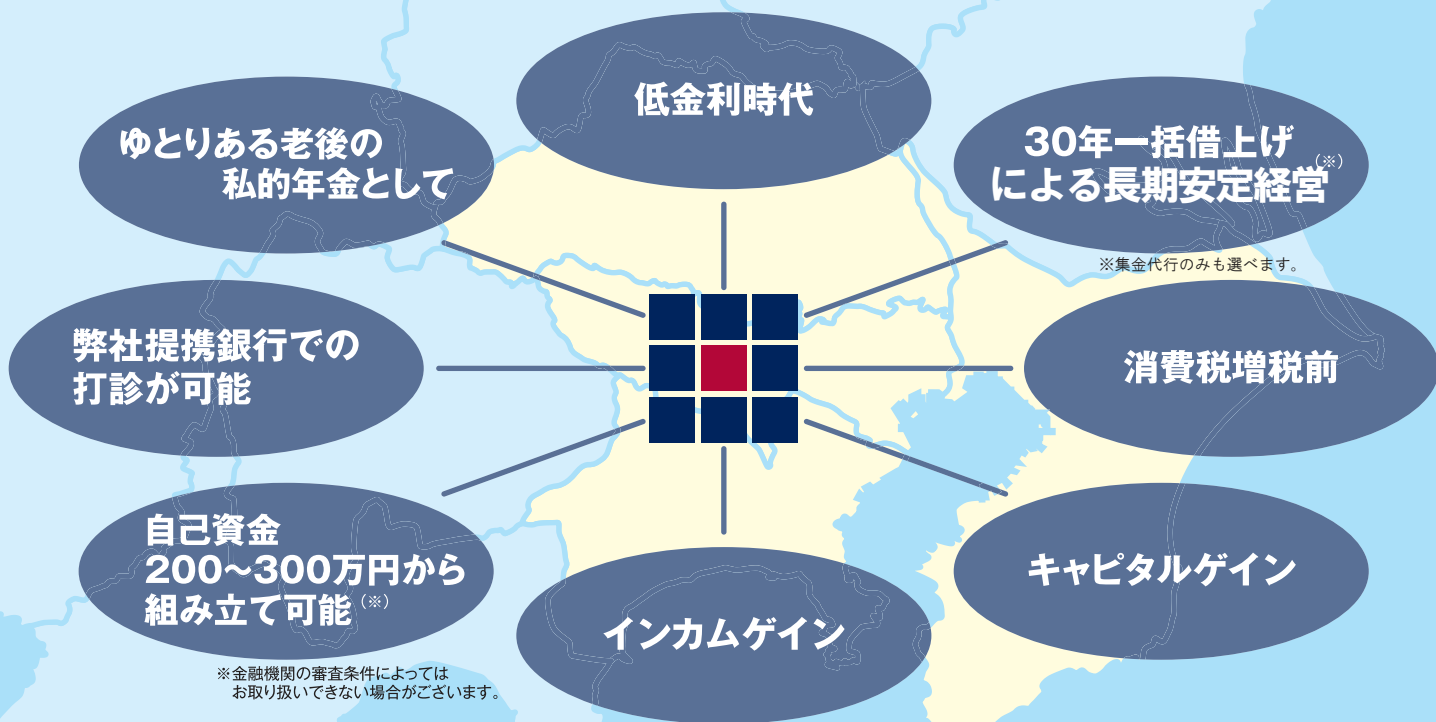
低金利時代

ゆとりある老後の
私的年金として

30年一括借上げ
による長期安定経営(※)

※集金代行のみも選べます。

弊社提携銀行での
打診が可能

消費税増税前

自己資金
200~300万円から
組み立て可能(※)

※金融機関の審査条件によっては
お取り扱いできない場合がございます。

キャピタルゲイン

インカムゲイン